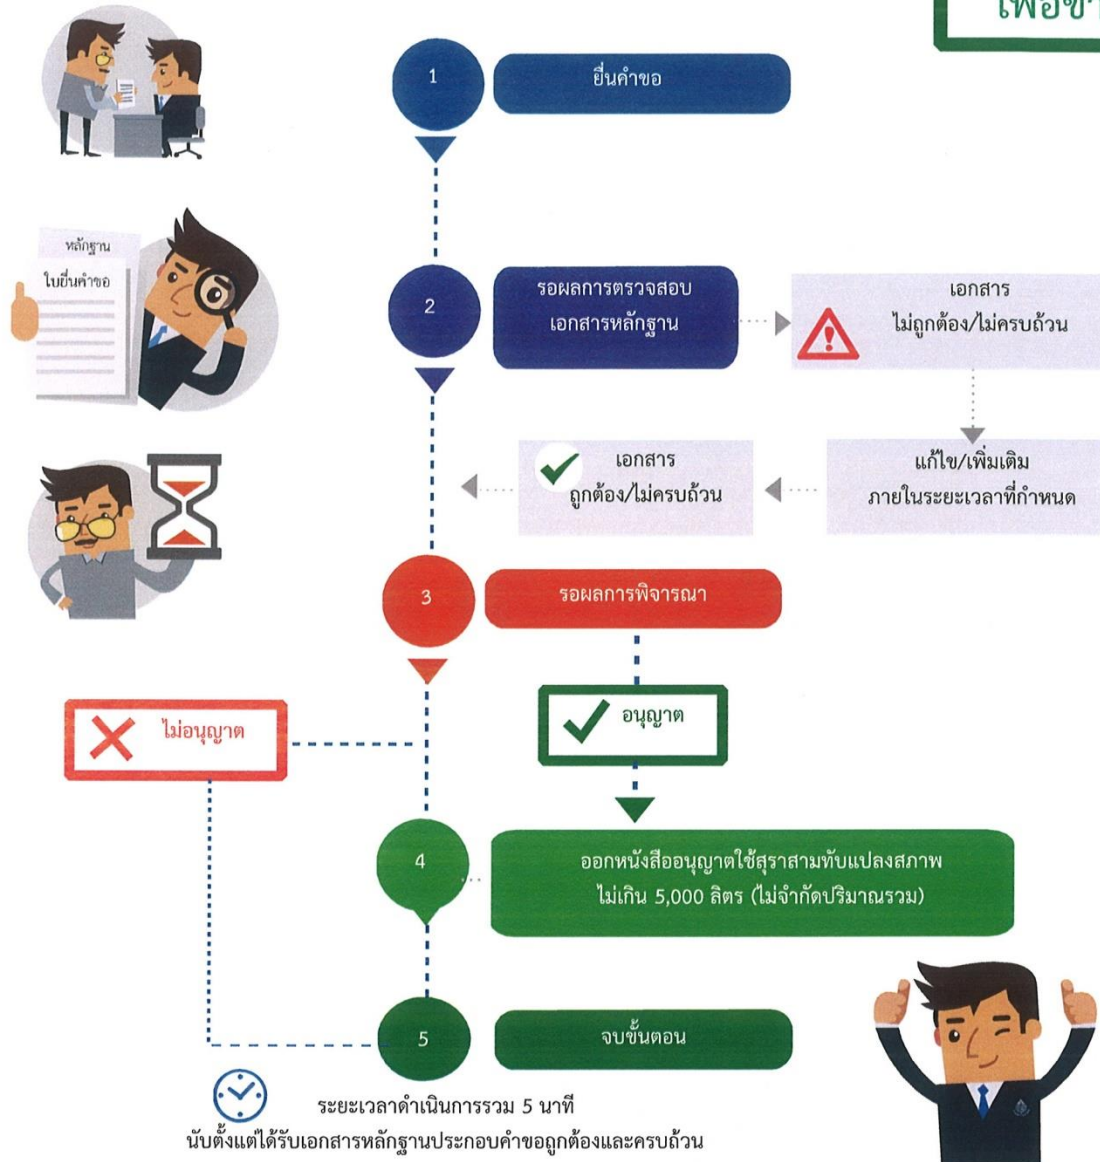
เพื่อข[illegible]

หลักฐาน
ใบยื่นคำขอ

1
ยื่นคำขอ

2
รอผลการตรวจสอบเอกสารหลักฐาน

เอกสาร
ไม่ถูกต้อง/ไม่ครบถ้วน

แก้ไข/เพิ่มเติม
ภายในระยะเวลาที่กำหนด

เอกสาร
ถูกต้อง/ไม่ครบถ้วน

3
รอผลการพิจารณา

ไม่อนุญาต

อนุญาต

4
ออกหนังสืออนุญาตใช้สุราสามทับแปลงสภาพ ไม่เกิน 5,000 ลิตร (ไม่จำกัดปริมาณรวม)

5
จบขั้นตอน

ระยะเวลาดำเนินการรวม 5 นาที
นับตั้งแต่ได้รับเอกสารหลักฐานประกอบคำขอถูกต้องและครบถ้วน